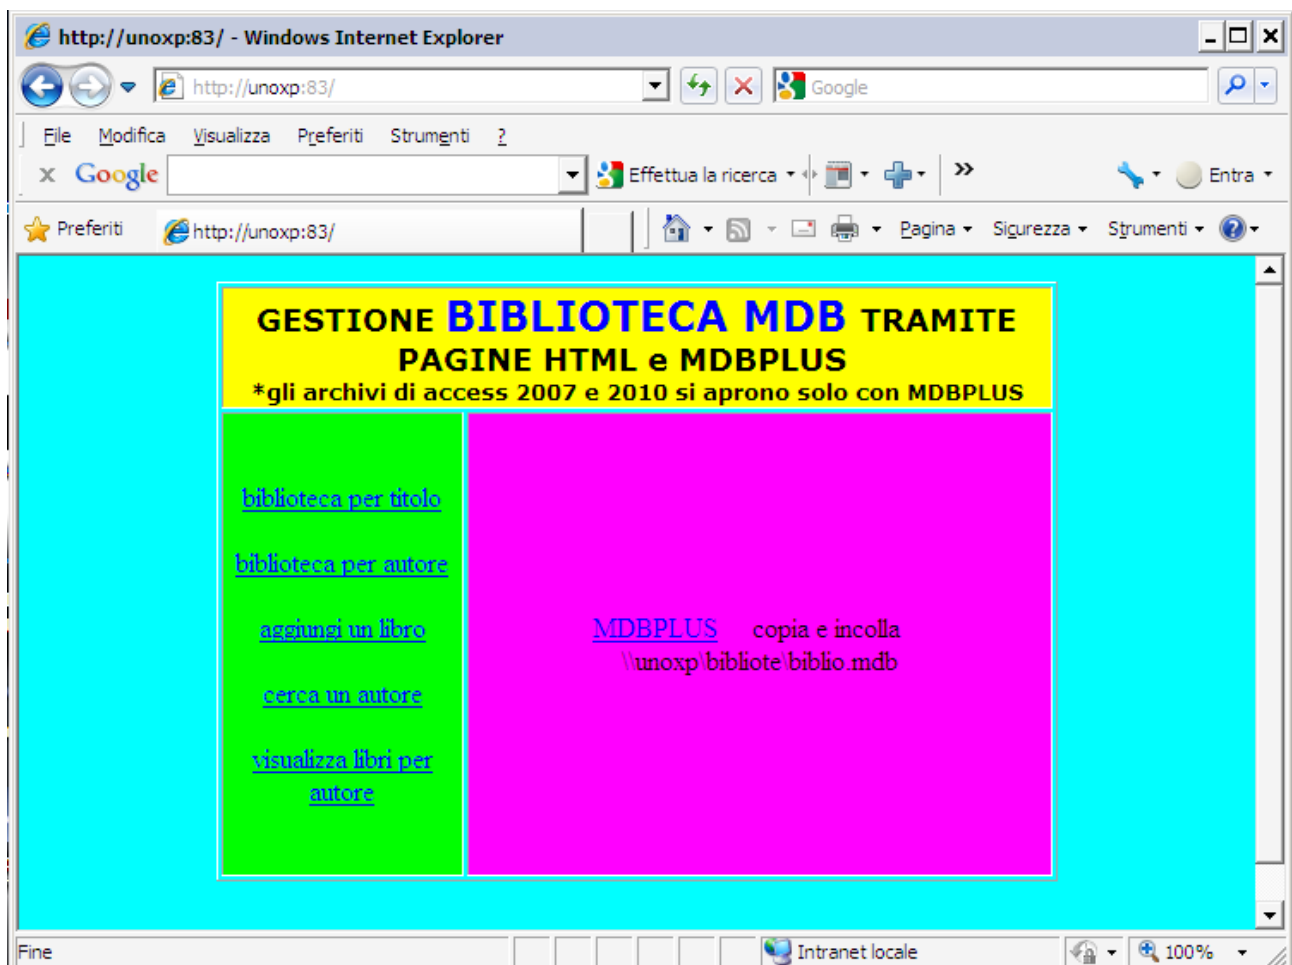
http://unoxp:83/ - Windows Internet Explorer

http://unoxp:83/

Google

File Modifica Visualizza Preferiti Strumenti ?

Google

Effettua la ricerca

Entra

Preferiti http://unoxp:83/

Pagina Sicurezza Strumenti

GESTIONE BIBLIOTECA MDB TRAMITE PAGINE HTML e MDBPLUS
*gli archivi di access 2007 e 2010 si aprono solo con MDBPLUS

biblioteca per titolo

biblioteca per autore

aggiungi un libro

cerca un autore

visualizza libri per autore

MDBPLUS copia e incolla \\unoxp\bibliote\biblio.mdb

Fine

Intranet locale

100%